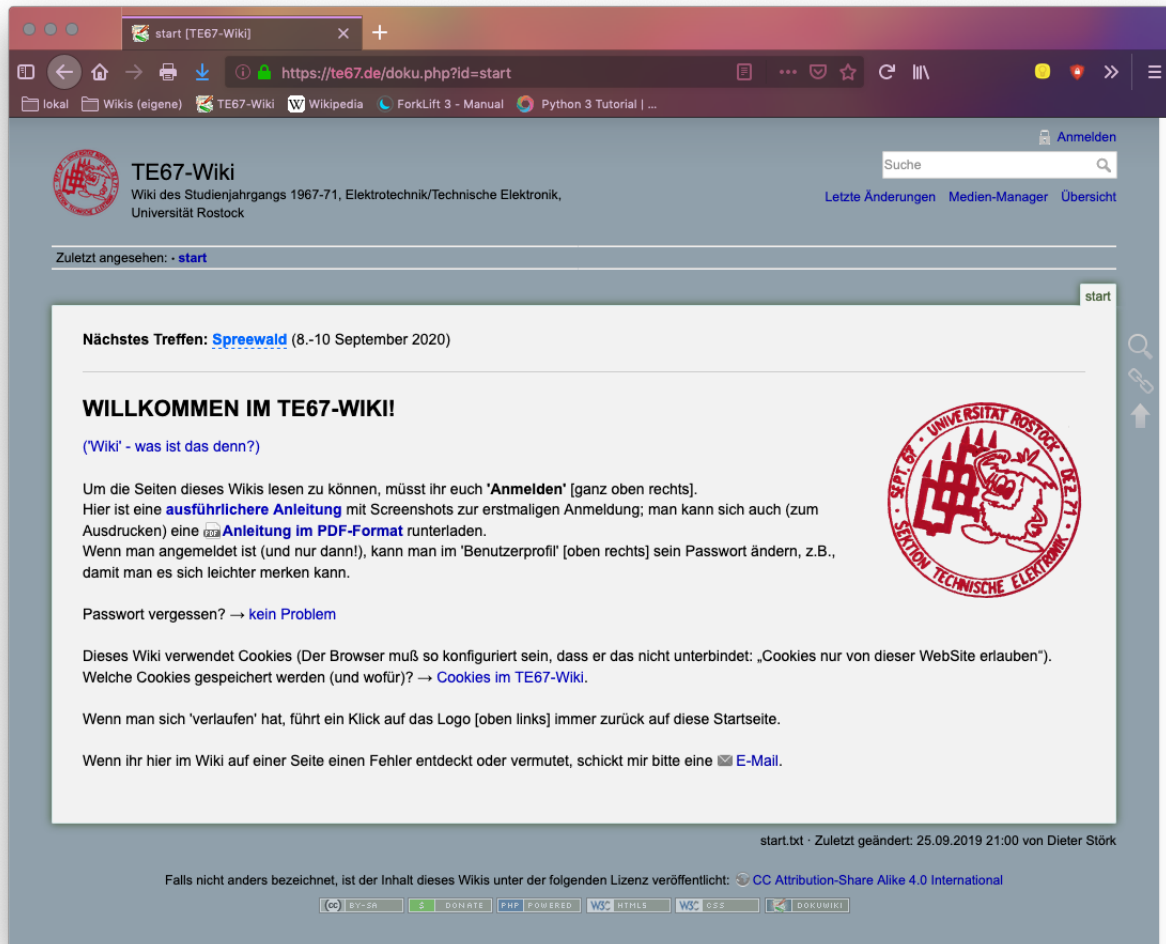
start [TE67-Wiki]

https://te67.de/doku.php?id=start

lokal Wikis (eigene) TE67-Wiki Wikipedia ForkLift 3 - Manual Python 3 Tutorial | ...

Anmelden

TE67-Wiki

Wiki des Studienjahrgangs 1967-71, Elektrotechnik/Technische Elektronik, Universität Rostock

Suche

Letzte Änderungen Medien-Manager Übersicht

Zuletzt angesehen: · start

start

**Nächstes Treffen:** Spreewald (8.-10 September 2020)

WILLKOMMEN IM TE67-WIKI!

('Wiki' - was ist das denn?)

Um die Seiten dieses Wikis lesen zu können, müsst ihr euch **'Anmelden'** [ganz oben rechts].
Hier ist eine **ausführlichere Anleitung** mit Screenshots zur erstmaligen Anmeldung; man kann sich auch (zum Ausdrucken) eine **Anleitung im PDF-Format** runterladen.
Wenn man angemeldet ist (und nur dann!), kann man im 'Benutzerprofil' [oben rechts] sein Passwort ändern, z.B., damit man es sich leichter merken kann.

Passwort vergessen? → kein Problem

Dieses Wiki verwendet Cookies (Der Browser muß so konfiguriert sein, dass er das nicht unterbindet: „Cookies nur von dieser WebSite erlauben“).
Welche Cookies gespeichert werden (und wofür)? → Cookies im TE67-Wiki.

Wenn man sich 'verlaufen' hat, führt ein Klick auf das Logo [oben links] immer zurück auf diese Startseite.

Wenn ihr hier im Wiki auf einer Seite einen Fehler entdeckt oder vermutet, schickt mir bitte eine E-Mail.

UNIVERSITÄT ROSTOCK SEPT. 67 DEZ. 71 SEKTION TECHNISCHE ELEKTRONIK

start.txt · Zuletzt geändert: 25.09.2019 21:00 von Dieter Störk

Falls nicht anders bezeichnet, ist der Inhalt dieses Wikis unter der folgenden Lizenz veröffentlicht: CC Attribution-Share Alike 4.0 International

BY-SA DONATE PHP POWERED W3C HTML5 W3C CSS DOKUWIKI